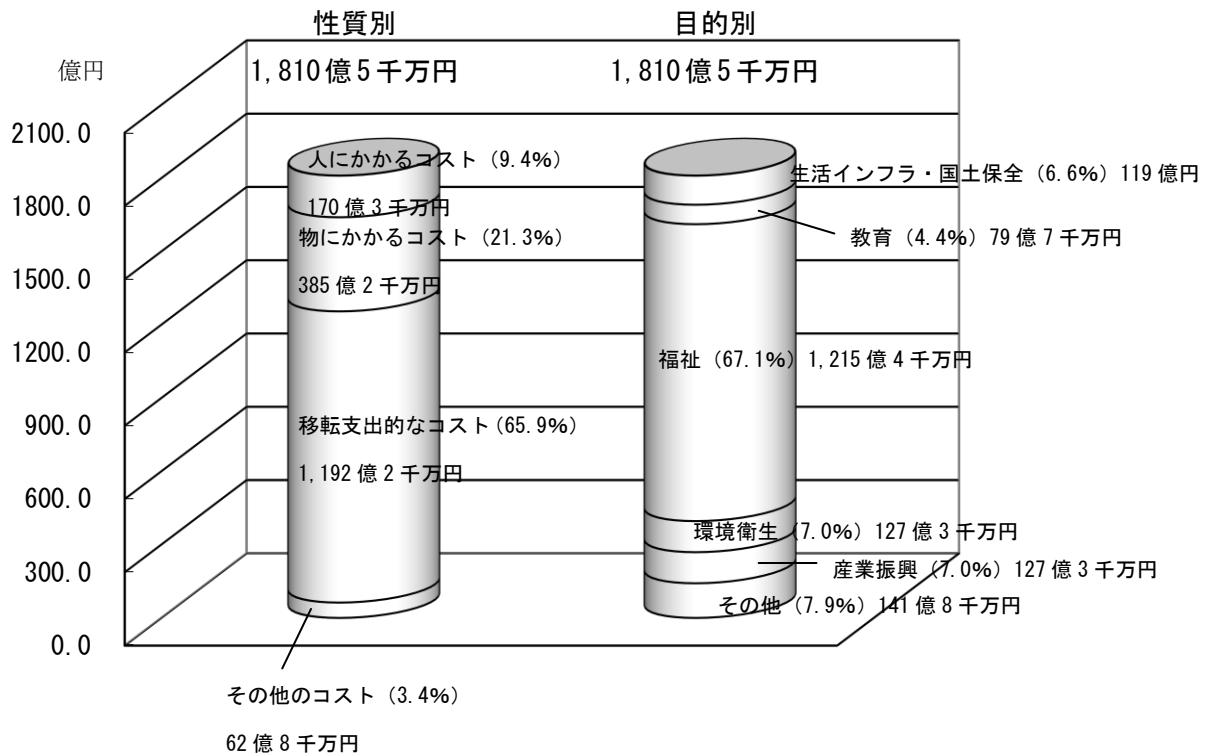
性質別

目的別

億円

1,810億5千万円

1,810億5千万円

2100.0

1800.0

1500.0

1200.0

900.0

600.0

300.0

0.0

人にかかるコスト（9.4%）

170億3千万円

物にかかるコスト（21.3%）

385億2千万円

移転支出的なコスト（65.9%）

1,192億2千万円

その他のコスト（3.4%）

62億8千万円

生活インフラ・国土保全（6.6%）119億円

教育（4.4%）79億7千万円

福祉（67.1%）1,215億4千万円

環境衛生（7.0%）127億3千万円

産業振興（7.0%）127億3千万円

その他（7.9%）141億8千万円